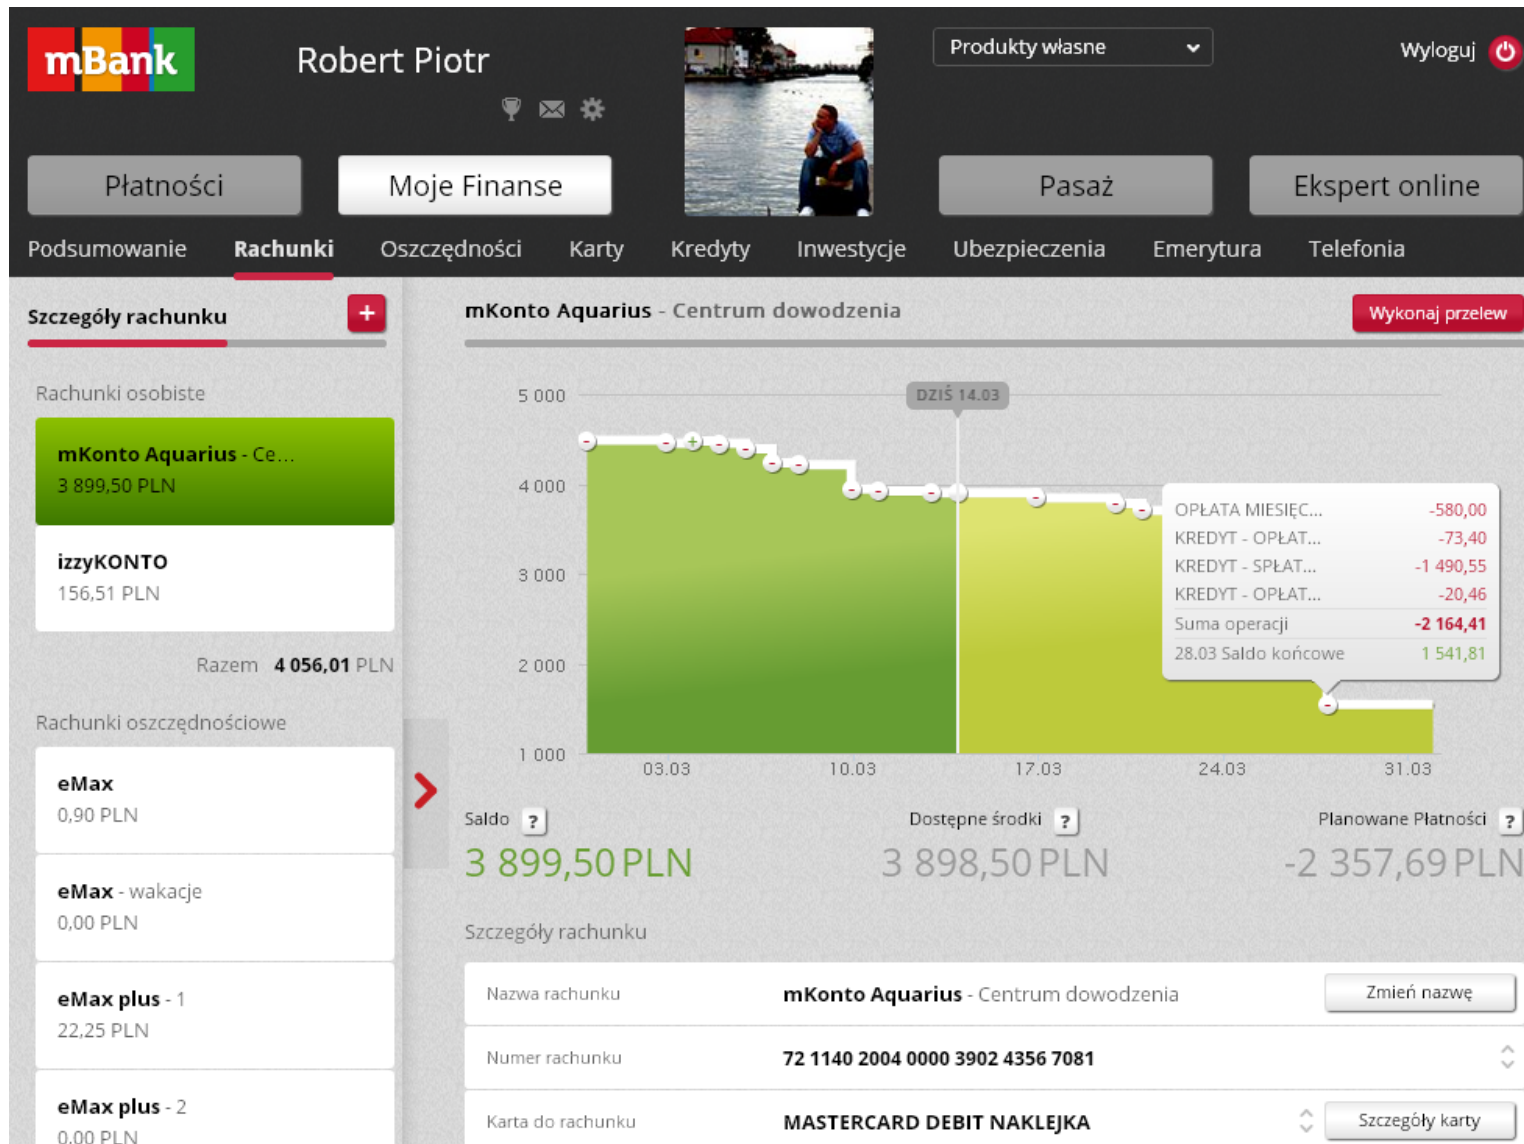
mBank

Robert Piotr

Produkty własne

Wyloguj

Płatności

Moje Finanse

Pasaż

Ekspert online

Podsumowanie Rachunki Oszczędności Karty Kredyty Inwestycje Ubezpieczenia Emerytura Telefonia

Szczegóły rachunku +

Rachunki osobiste

mKonto Aquarius - Ce...
3 899,50 PLN

izzyKONTO
156,51 PLN

Razem 4 056,01 PLN

Rachunki oszczędnościowe

eMax
0,90 PLN

eMax - wakacje
0,00 PLN

eMax plus - 1
22,25 PLN

eMax plus - 2
0,00 PLN

mKonto Aquarius - Centrum dowodzenia

Wykonaj przelew

5 000
4 000
3 000
2 000
1 000

DZIŚ 14.03

| OPŁATA MIESIĘC... | -580,00 |
|---|---|
| KREDYT - OPŁAT... | -73,40 |
| KREDYT - SPŁAT... | -1 490,55 |
| KREDYT - OPŁAT... | -20,46 |
| Suma operacji | -2 164,41 |
| 28.03 Saldo końcowe | 1 541,81 |

03.03 10.03 17.03 24.03 31.03

Saldo ?
3 899,50 PLN

Dostępne środki ?
3 898,50 PLN

Planowane Płatności ?
-2 357,69 PLN

Szczegóły rachunku

| Nazwa rachunku | mKonto Aquarius - Centrum dowodzenia | Zmień nazwę |
|---|---|---|
| Numer rachunku | 72 1140 2004 0000 3902 4356 7081 | |
| Karta do rachunku | MASTERCARD DEBIT NAKLEJKA | Szczegóły karty |